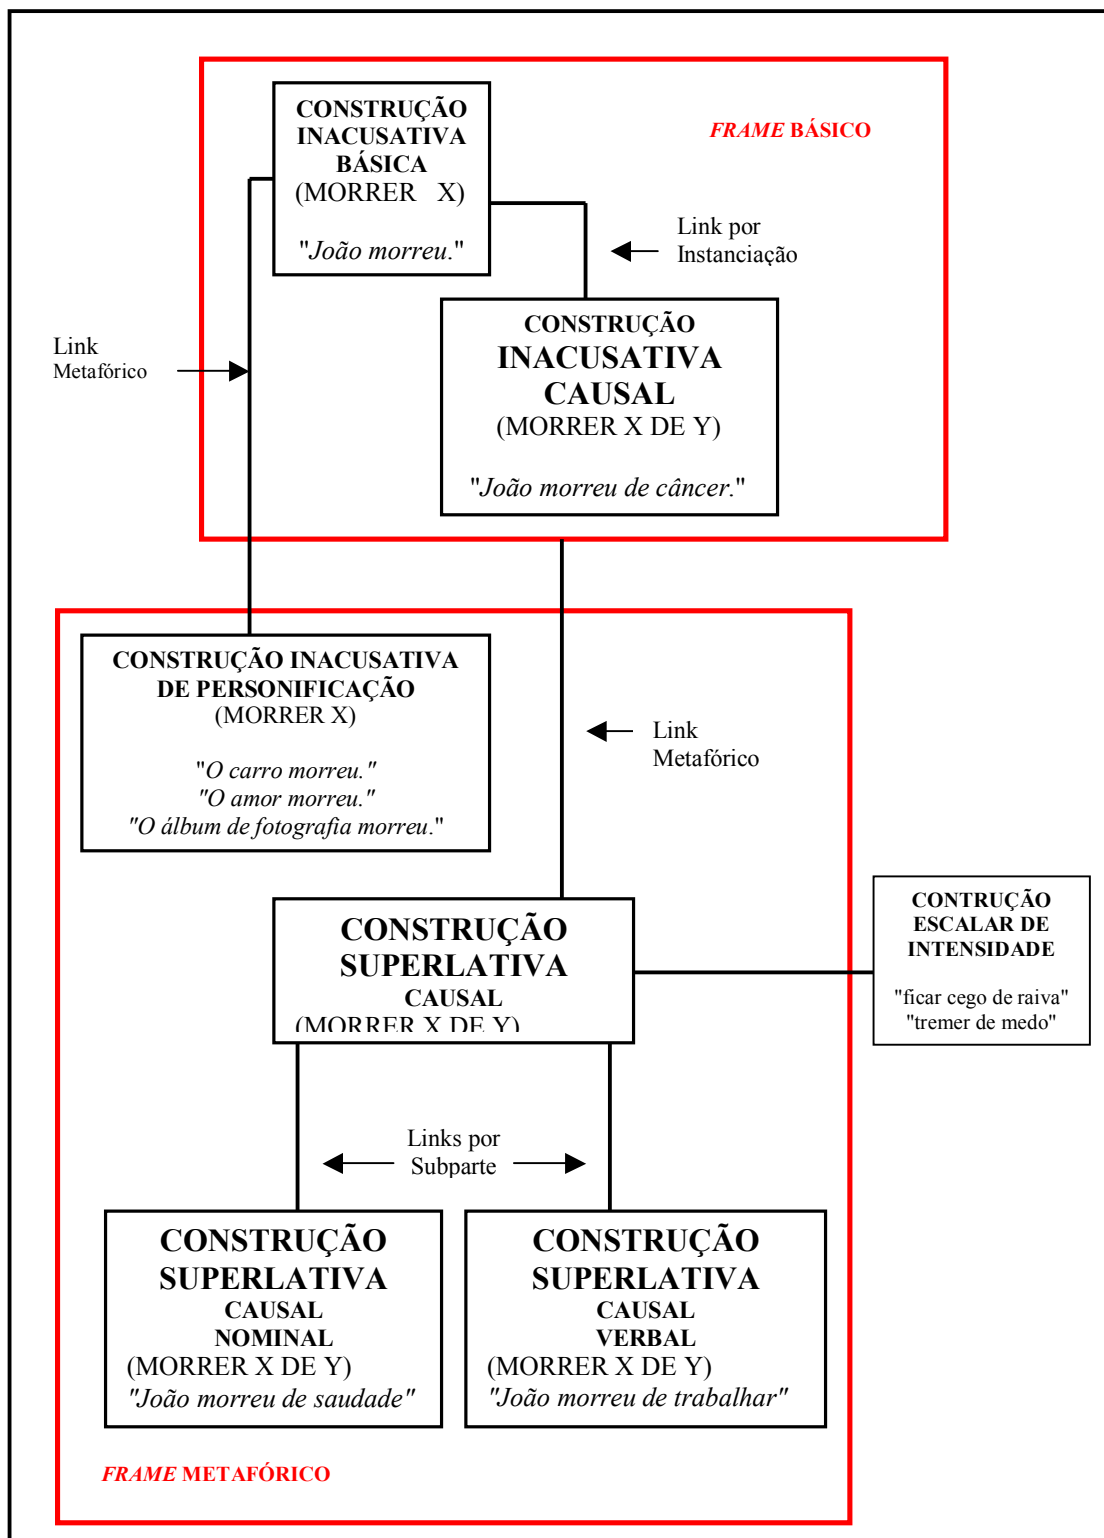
CONSTRUÇÃO INACUSATIVA BÁSICA
(MORRER X)

"João morreu."

FRAME BÁSICO

Link por Instanciação

CONSTRUÇÃO INACUSATIVA CAUSAL
(MORRER X DE Y)

"João morreu de câncer."

Link Metafórico

CONSTRUÇÃO INACUSATIVA DE PERSONIFICAÇÃO
(MORRER X)

"O carro morreu."
"O amor morreu."
"O álbum de fotografia morreu."

Link Metafórico

CONSTRUÇÃO SUPERLATIVA CAUSAL
(MORRER X DE Y)

CONTRUÇÃO ESCALAR DE INTENSIDADE

"ficar cego de raiva"
"tremer de medo"

Links por Subparte

CONSTRUÇÃO SUPERLATIVA CAUSAL NOMINAL
(MORRER X DE Y)
"João morreu de saudade"

CONSTRUÇÃO SUPERLATIVA CAUSAL VERBAL
(MORRER X DE Y)
"João morreu de trabalhar"

FRAME METAFÓRICO